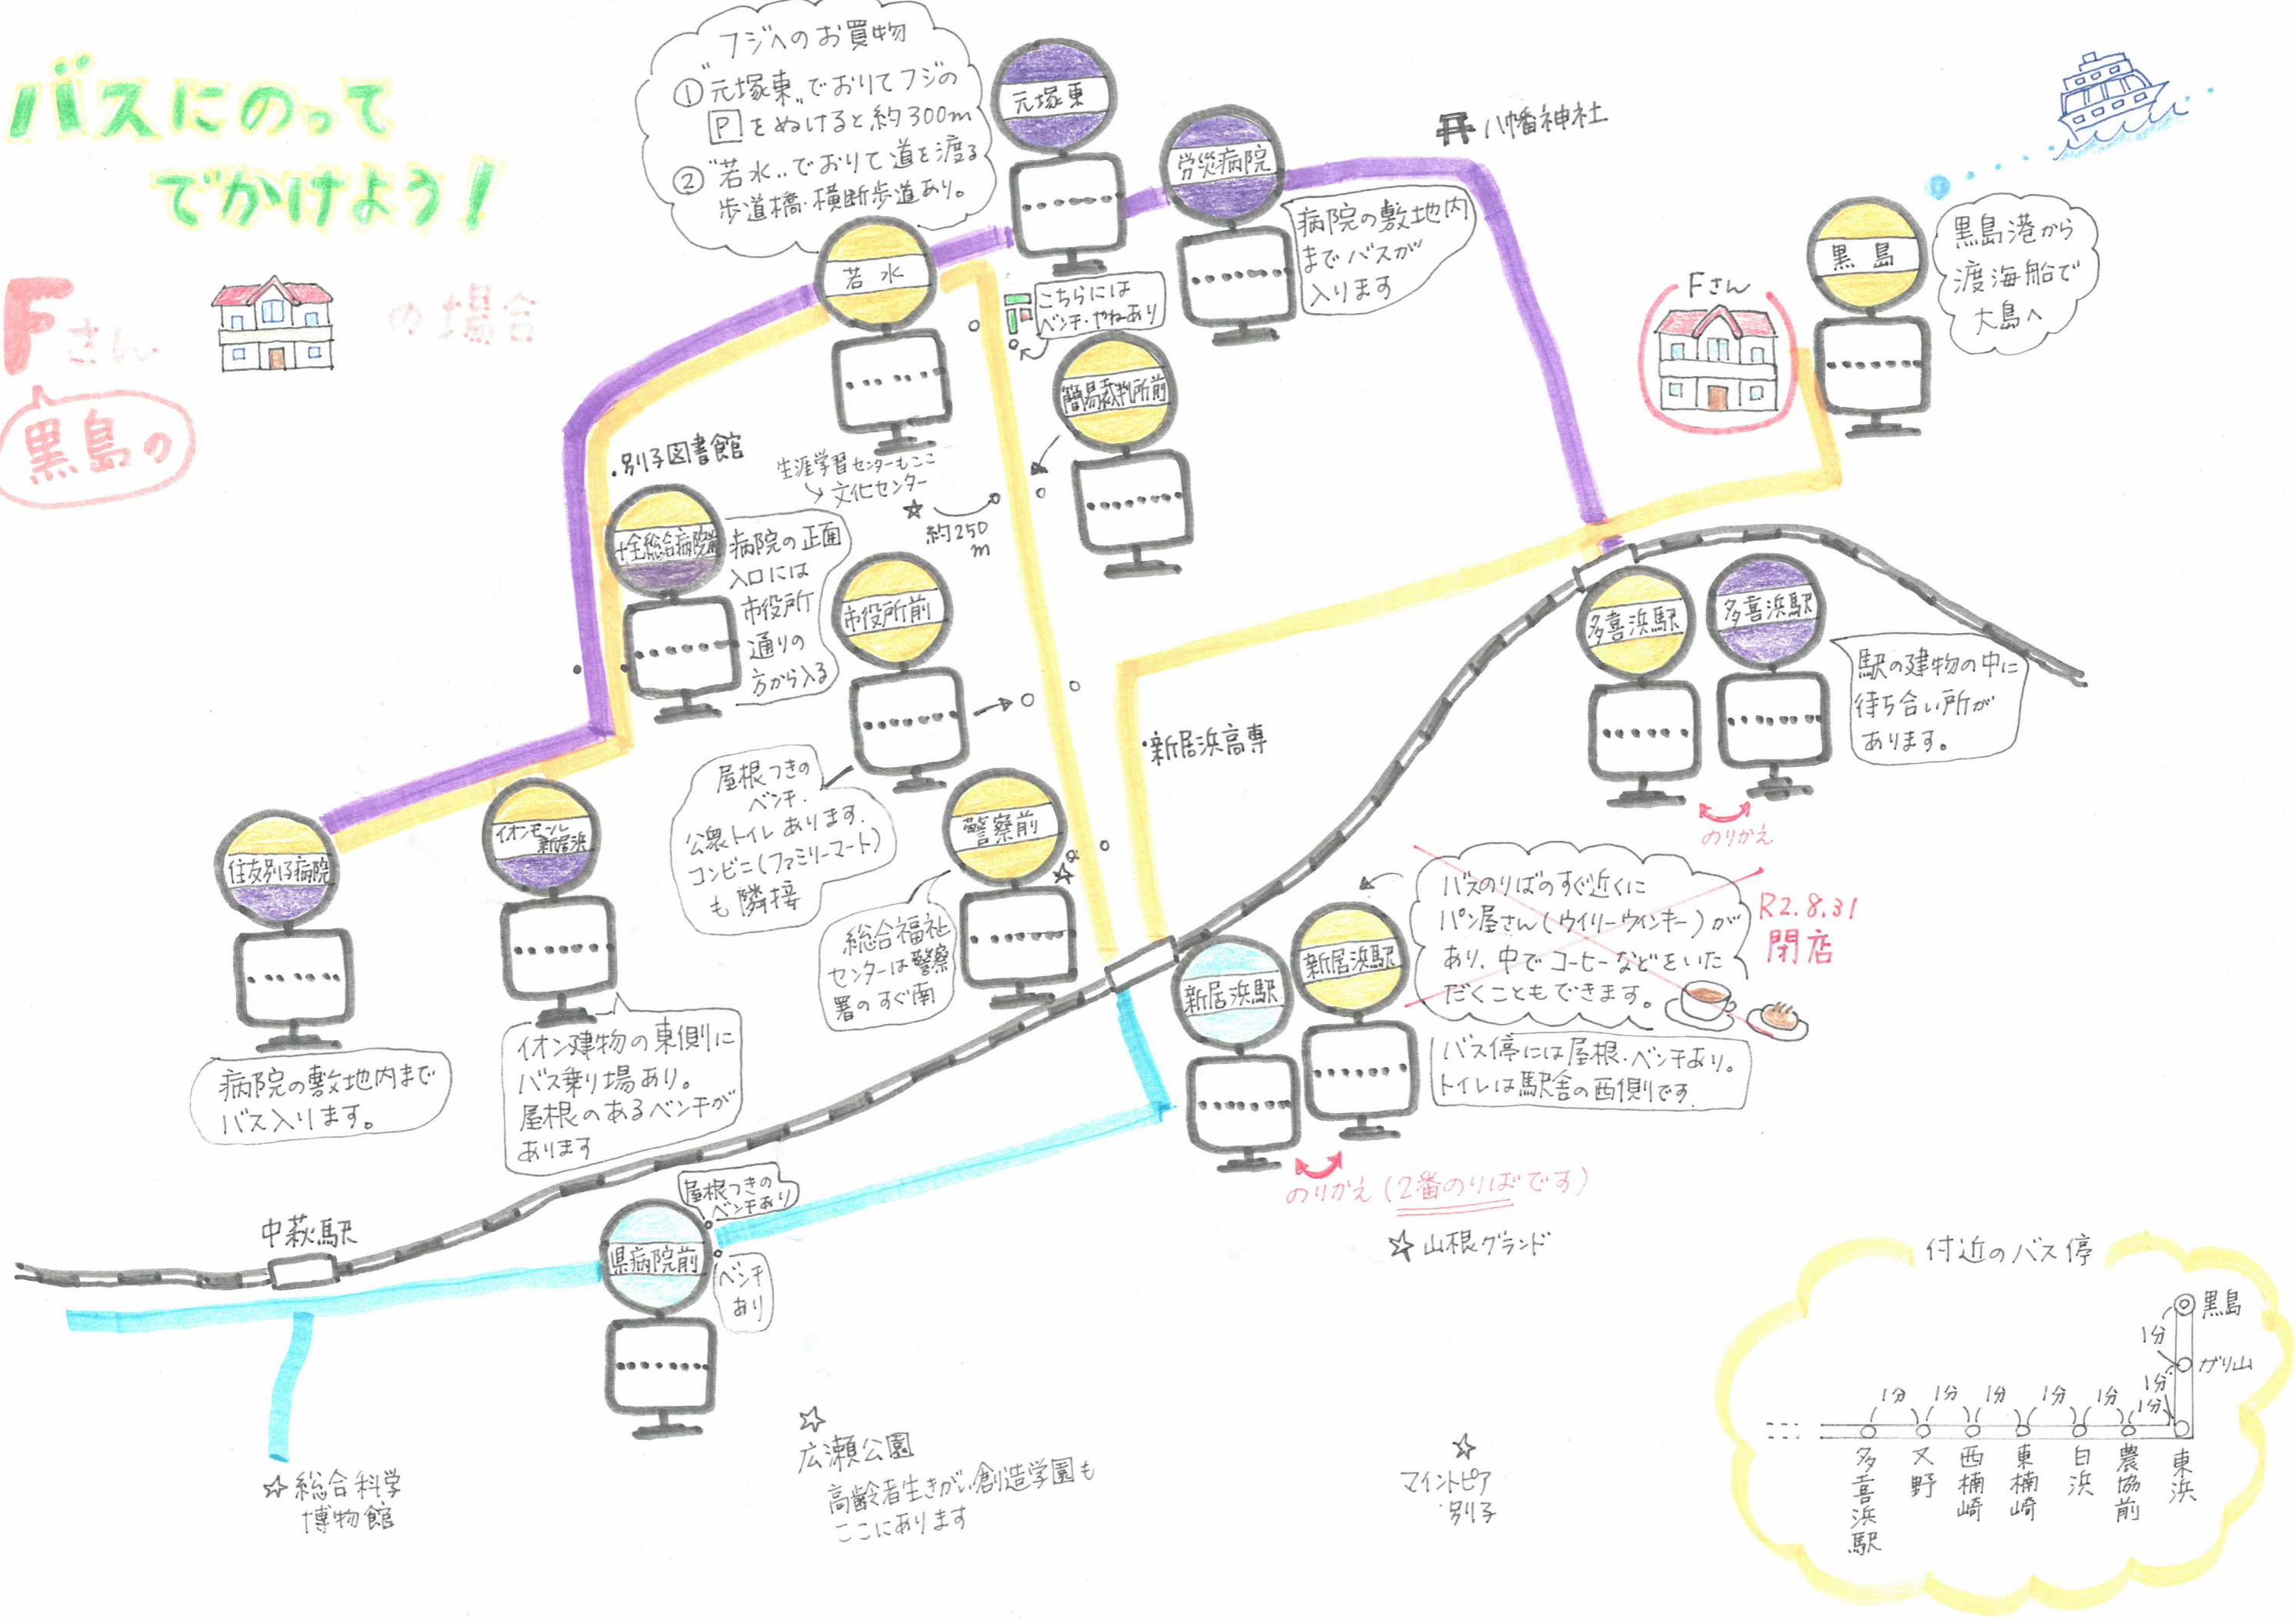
バスにのってでかけよう!

Fさん の場合

黒島の

フジへのお買物
①"元塚東"でおりてフジの Ⓟをぬけると約300m
②"若水"でおりて道を渡る 歩道橋・横断歩道あり。

元塚東

労災病院

八幡神社

若水

こちらには ベンチ・やねあり

病院の敷地内までバスが入ります

簡易裁判所前

Fさん

黒島

黒島港から渡海船で大島へ

別子図書館

生涯学習センターもここ
文化センター

約250m

住友総合病院

病院の正面入口には市役所通りの方から入る

市役所前

多喜浜駅

多喜浜駅

駅の建物の中に待ち合い所があります。

新居浜高専

屋根つきのベンチ。公衆トイレあります。コンビニ(ファミリーマート)も隣接

警察前

のりかえ

イオンモール新居浜

住友別子病院

総合福祉センターは警察署のすぐ南

バスのりばのすぐ近くにパン屋さん(ウイリーウィンキー)があり、中でコーヒーなどをいただくこともできます。

R2.8.31 閉店

新居浜駅

新居浜駅

バス停には屋根・ベンチあり。トイレは駅舎の西側です。

病院の敷地内までバス入ります。

イオン建物の東側にバス乗り場あり。屋根のあるベンチがあります

屋根つきのベンチあり

中萩駅

県病院前

ベンチあり

のりかえ(2番のりばです)

山根グランド

付近のバス停

黒島
1分
ガリ山
1分
1分
1分 1分 1分 1分 1分
多喜浜駅 又野 西楠崎 東楠崎 白浜 農協前 東浜

総合科学博物館

広瀬公園
高齢者生きがい創造学園もここにあります

マイントピア別子